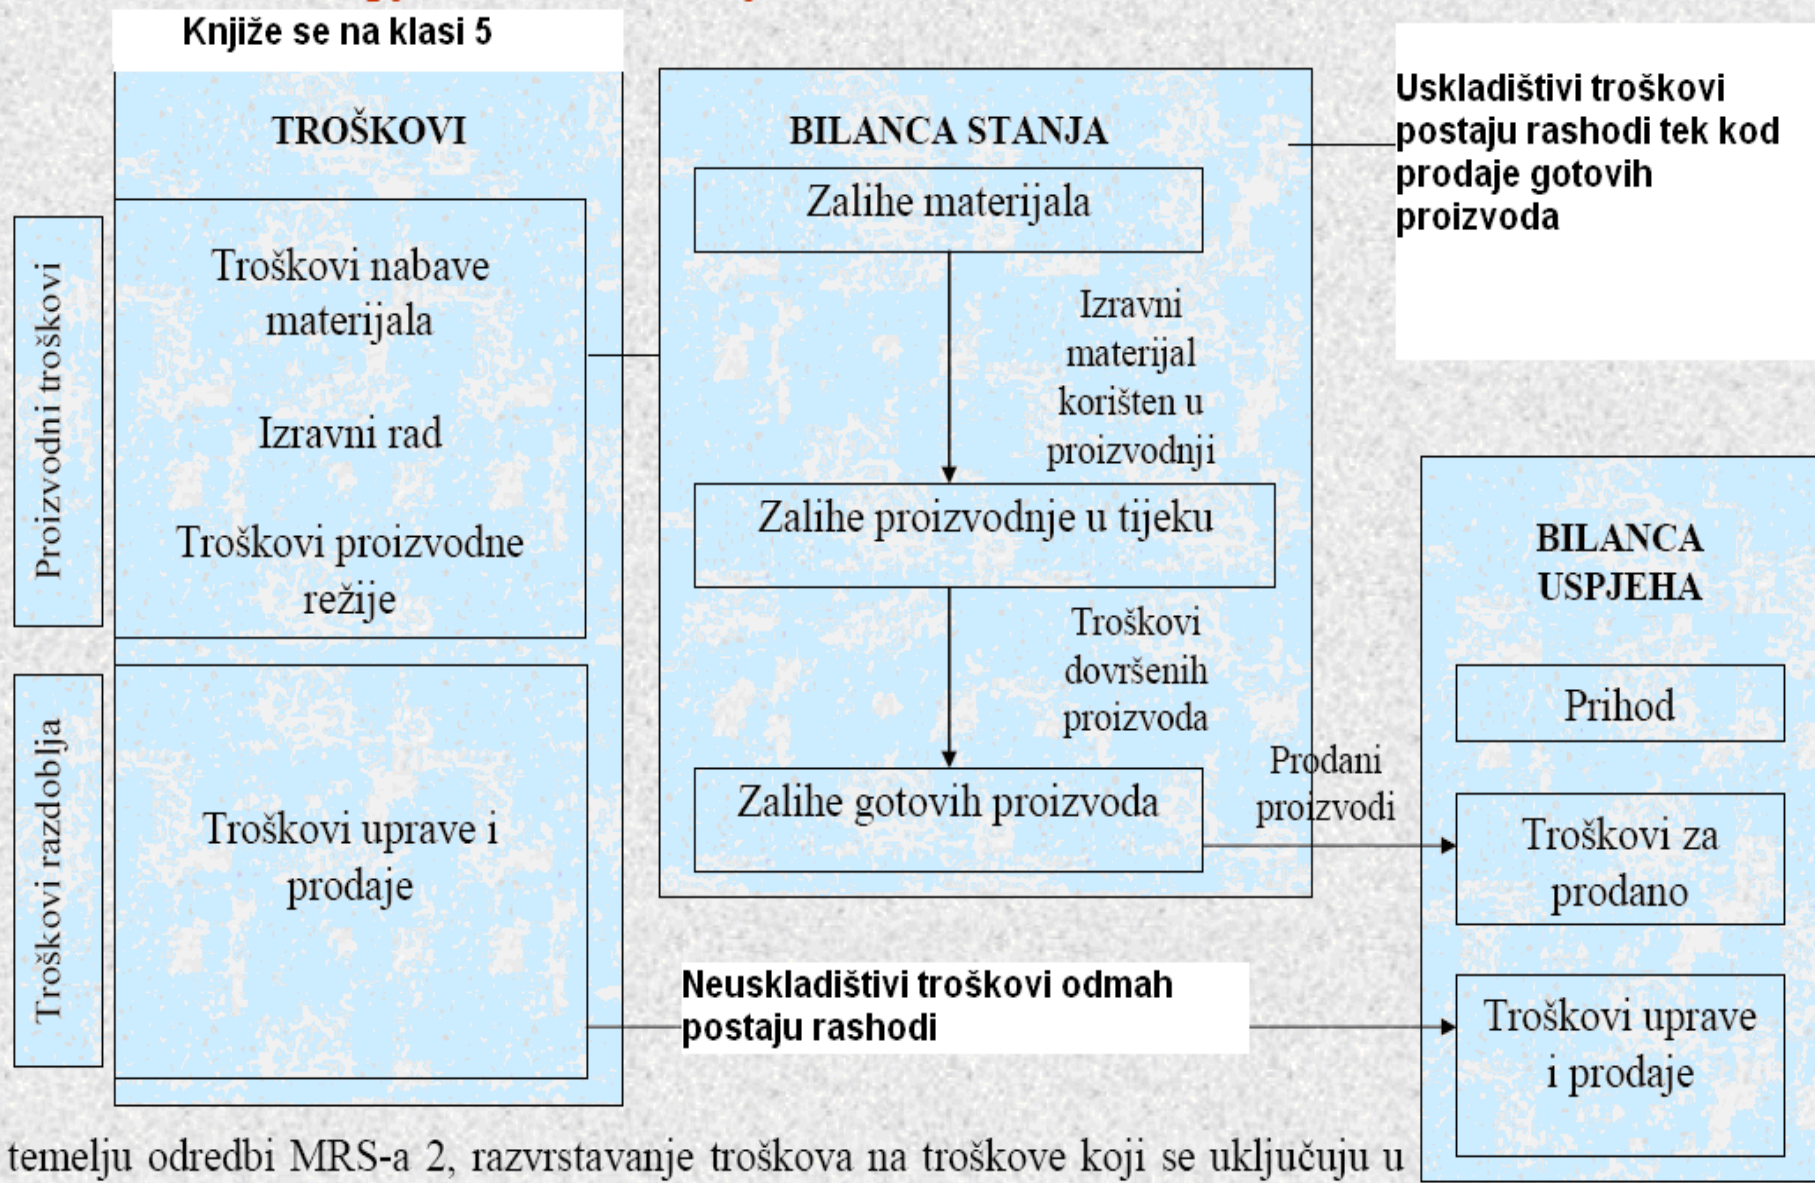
Knjiže se na klasi 5

TROŠKOVI

Proizvodni troškovi

Troškovi nabave materijala

Izravni rad

Troškovi proizvodne režije

Troškovi razdoblja

Troškovi uprave i prodaje

BILANCA STANJA

Zalihe materijala

Izravni materijal korišten u proizvodnji

Zalihe proizvodnje u tijeku

Troškovi dovršenih proizvoda

Zalihe gotovih proizvoda

Prodani proizvodi

Uskladištivi troškovi postaju rashodi tek kod prodaje gotovih proizvoda

BILANCA USPJEHA

Prihod

Troškovi za prodano

Troškovi uprave i prodaje

Neuskladištivi troškovi odmah postaju rashodi

temelju odredbi MRS-a 2, razvrstavanje troškova na troškove koji se uključuju u